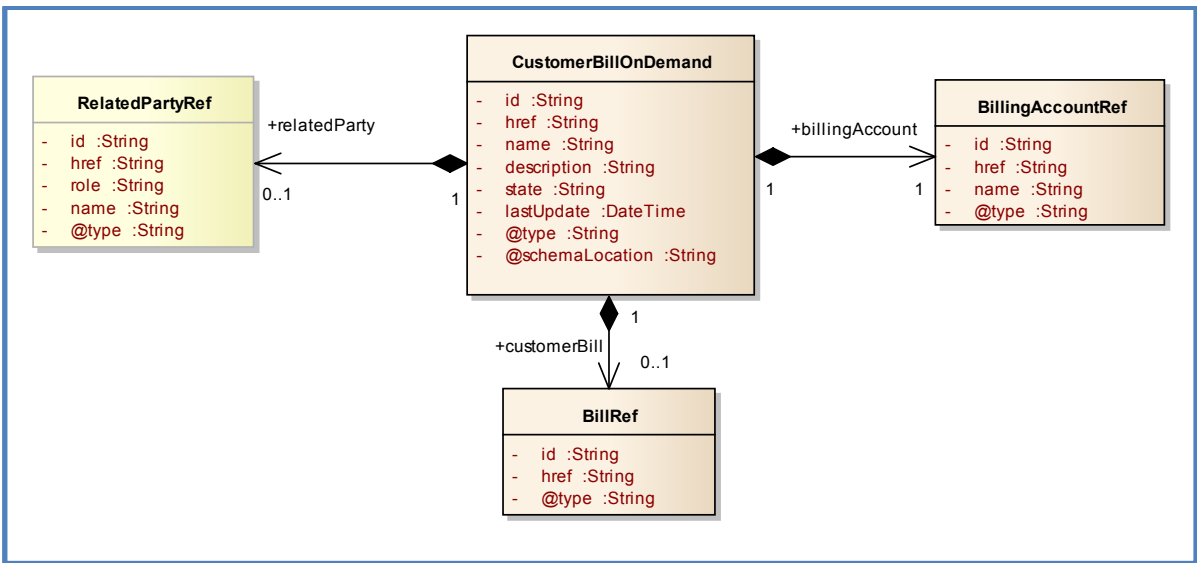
RelatedPartyRef

- id :String
- href :String
- role :String
- name :String
- @type :String

+relatedParty

0..1

1

CustomerBillOnDemand

- id :String
- href :String
- name :String
- description :String
- state :String
- lastUpdate :DateTime
- @type :String
- @schemaLocation :String

+billingAccount

1

1

BillingAccountRef

- id :String
- href :String
- name :String
- @type :String

1

+customerBill

0..1

BillRef

- id :String
- href :String
- @type :String